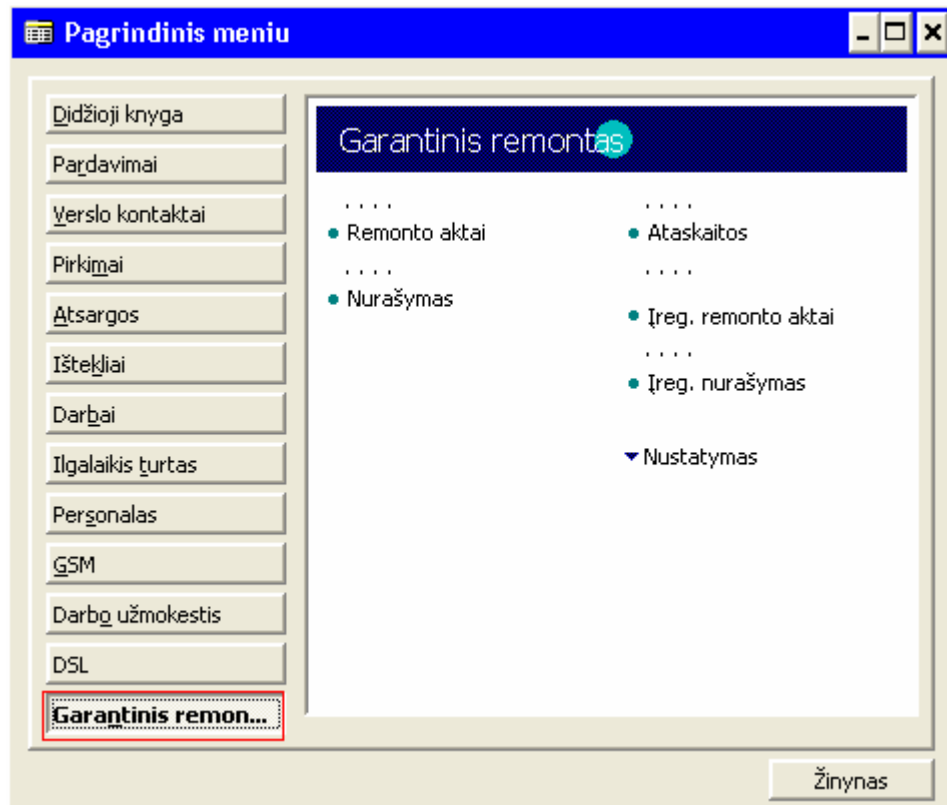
Pagrindinis meniu

Didžioji knyga
Pardavimai
Verslo kontaktai
Pirkimai
Atsargos
Ištekliai
Darbai
Ilgalaikis turtas
Personalas
GSM
Darbo užmokestis
DSL
Garantinis remon...

Garantinis remontas

. . . .
• Remonto aktai
. . . .
• Nurašymas

. . . .
• Ataskaitos
. . . .
• Įreg. remonto aktai
. . . .
• Įreg. nurašymas

Nustatymas

Žinynas